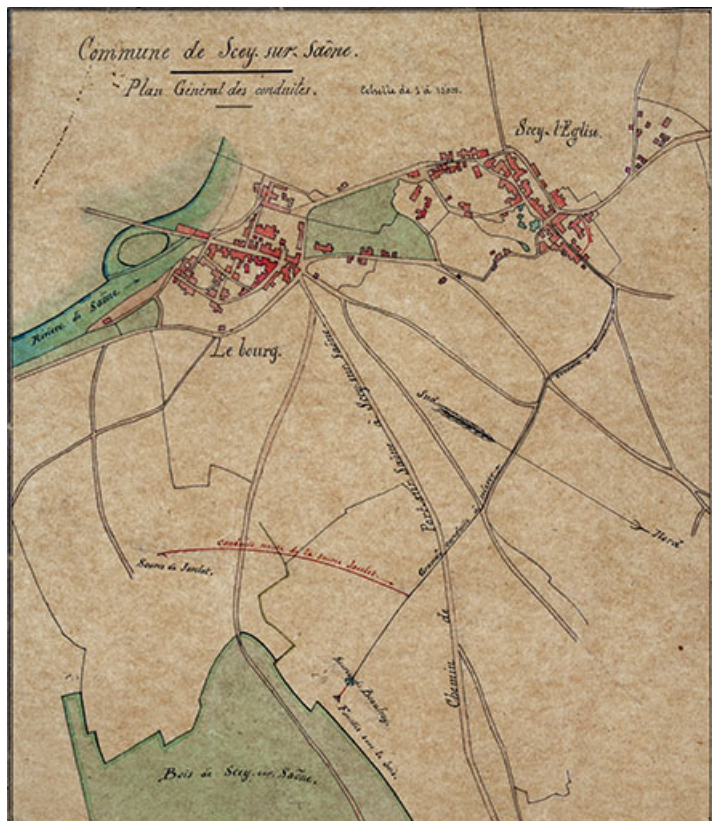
Commune de Scey sur Saône.
Plan Général des conduites.
Echelle de 1 à 10000.

Scey l'Eglise

Rivière de Saône

Le bourg

Sud

Nord

Source du Jarlot

Conduite neuve de la source Jarlot

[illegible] Bousley

Fontaine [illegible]

Chemin de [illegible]

Bois de Scey sur Saône